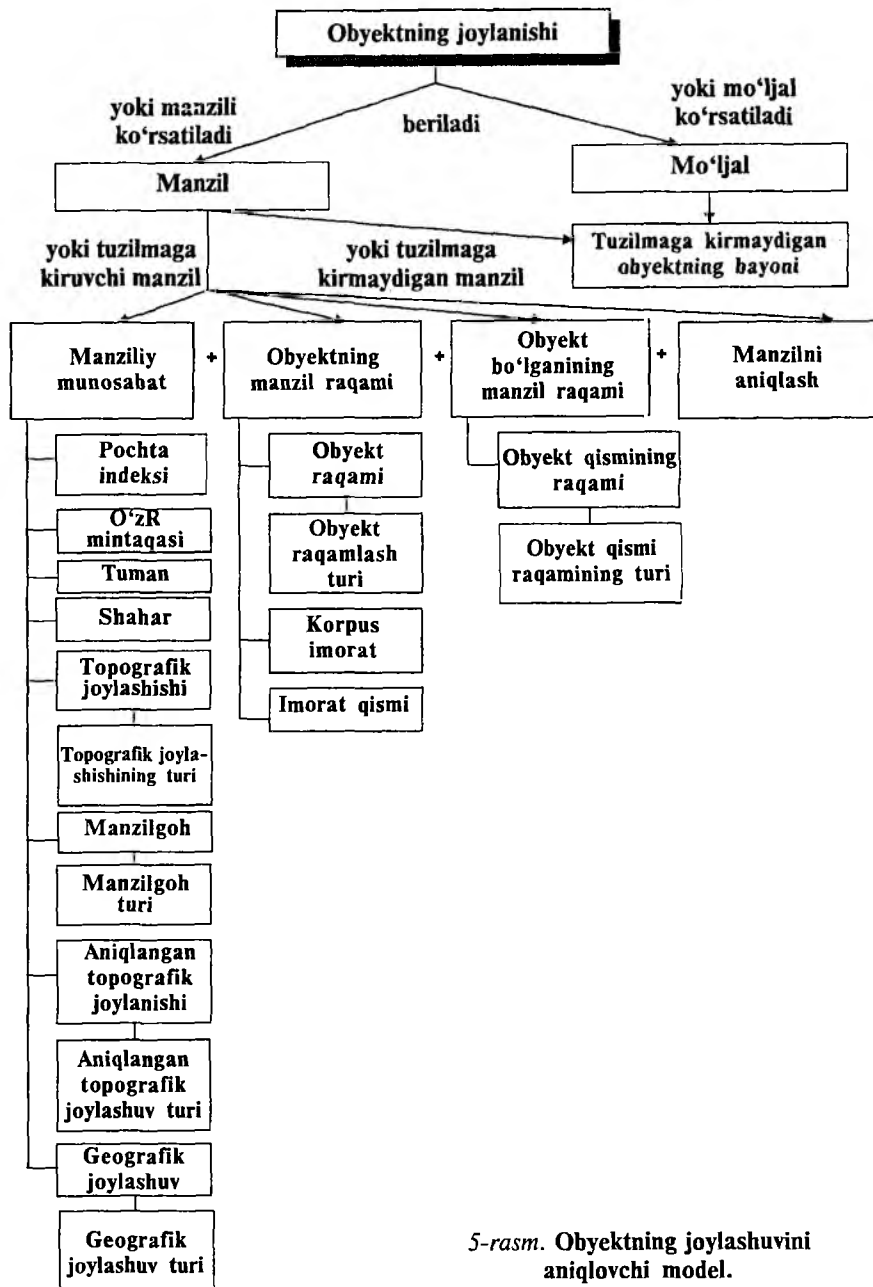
Obyektning joylanishi

yoki manzili ko'rsatiladi

beriladi

yoki mo'ljal ko'rsatiladi

Manzil

Mo'ljal

yoki tuzilmaga kiruvchi manzil

yoki tuzilmaga kirmaydigan manzil

Tuzilmaga kirmaydigan obyektning bayoni

Manziliy munosabat

+

Obyektning manzil raqami

+

Obyekt bo'lganining manzil raqami

+

Manzilni aniqlash

Pochta indeksi

O'zR mintaqasi

Tuman

Shahar

Topografik joylashishi

Topografik joylashishining turi

Manzilgoh

Manzilgoh turi

Aniqlangan topografik joylanishi

Aniqlangan topografik joylashuv turi

Geografik joylashuv

Geografik joylashuv turi

Obyekt raqami

Obyekt raqamlash turi

Korpus imorat

Imorat qismi

Obyekt qismining raqami

Obyekt qismi raqamining turi

5-rasm. Obyektning joylashuvini aniqlovchi model.